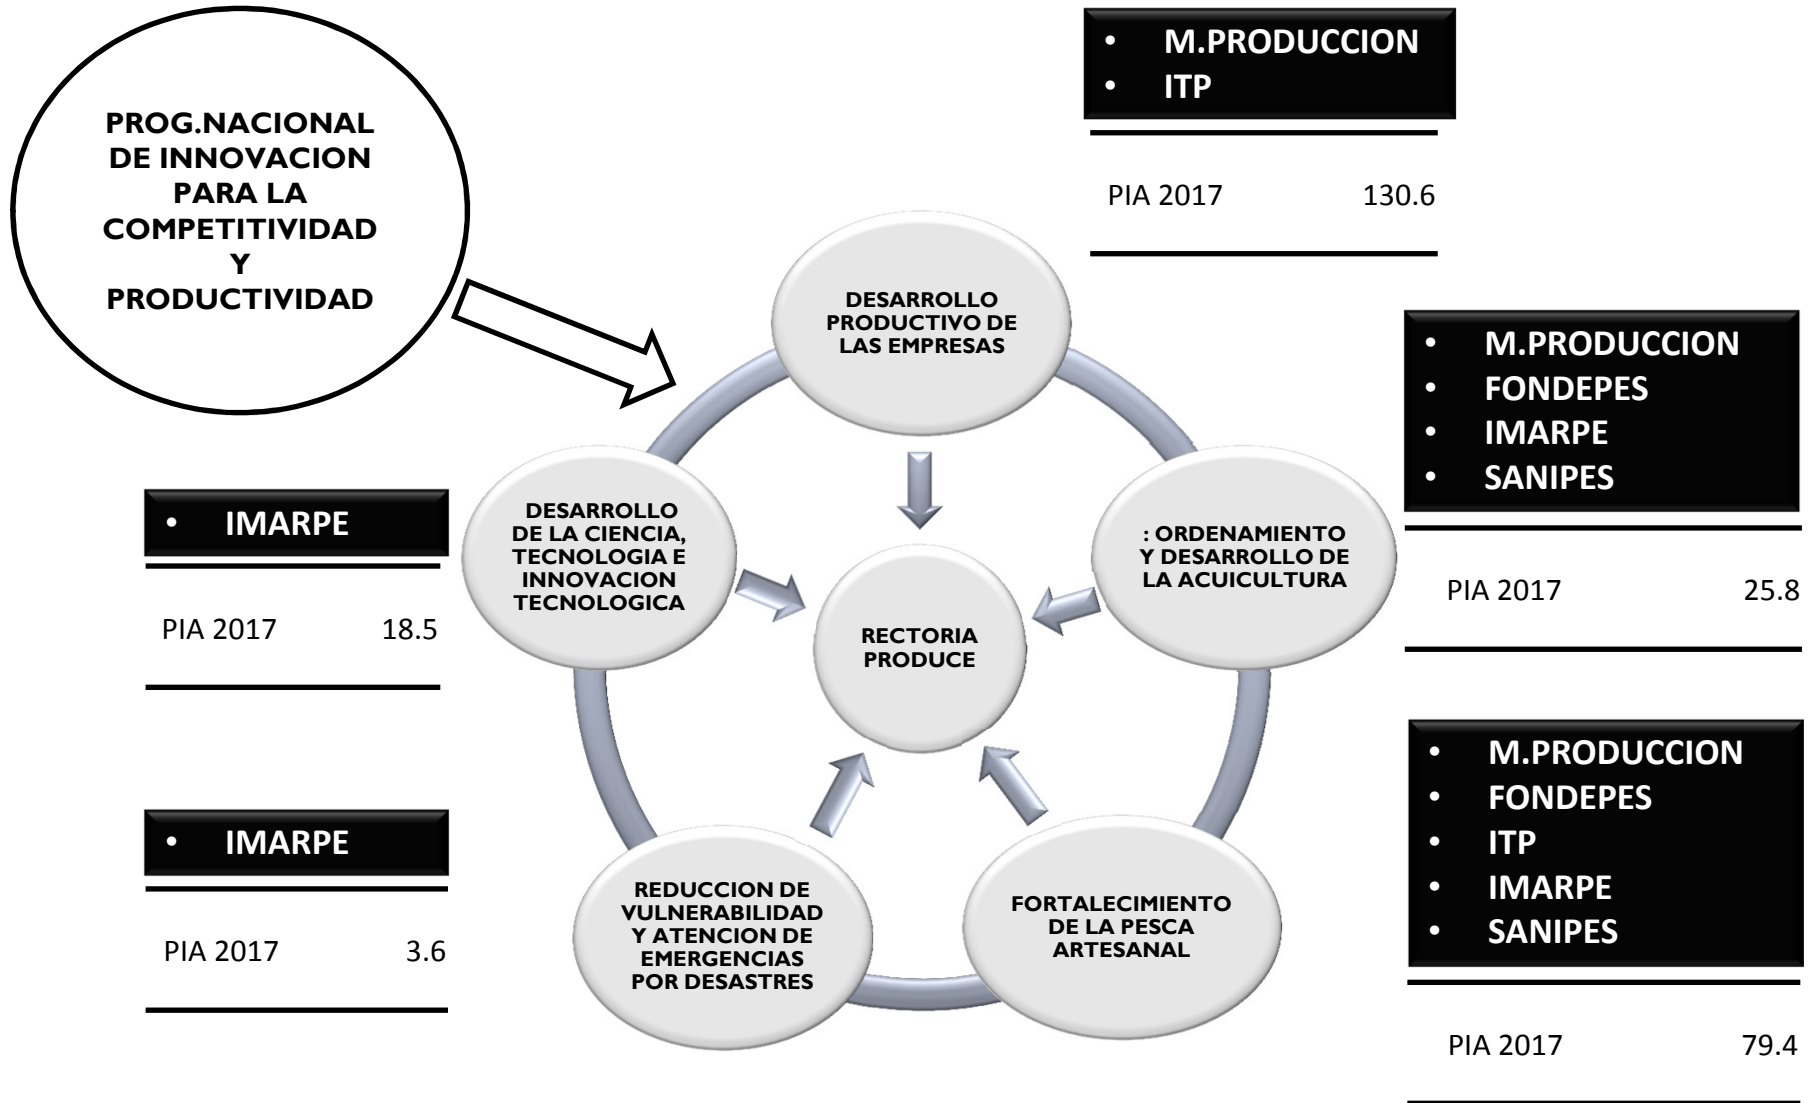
PROG.NACIONAL DE INNOVACION PARA LA COMPETITIVIDAD Y PRODUCTIVIDAD

• M.PRODUCCION
• ITP

PIA 2017 130.6

DESARROLLO PRODUCTIVO DE LAS EMPRESAS

• M.PRODUCCION
• FONDEPES
• IMARPE
• SANIPES

PIA 2017 25.8

: ORDENAMIENTO Y DESARROLLO DE LA ACUICULTURA

• IMARPE

PIA 2017 18.5

DESARROLLO DE LA CIENCIA, TECNOLOGIA E INNOVACION TECNOLOGICA

RECTORIA PRODUCE

• M.PRODUCCION
• FONDEPES
• ITP
• IMARPE
• SANIPES

PIA 2017 79.4

• IMARPE

PIA 2017 3.6

REDUCCION DE VULNERABILIDAD Y ATENCION DE EMERGENCIAS POR DESASTRES

FORTALECIMIENTO DE LA PESCA ARTESANAL